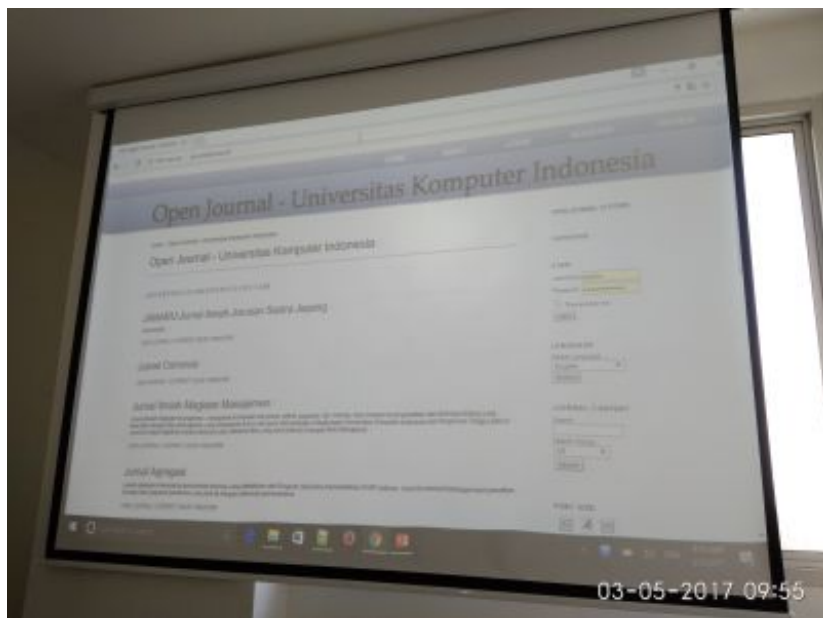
Open Journal - Universitas Komputer Indonesia

Open Journal - Universitas Komputer Indonesia

JAMAKU Jurnal Ilmiah Jurusan Sastra Jepang

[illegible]

Jurnal Computa

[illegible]

Jurnal Ilmiah Magister Manajemen

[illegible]

Jurnal Agregasi

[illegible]

03-05-2017 09:55